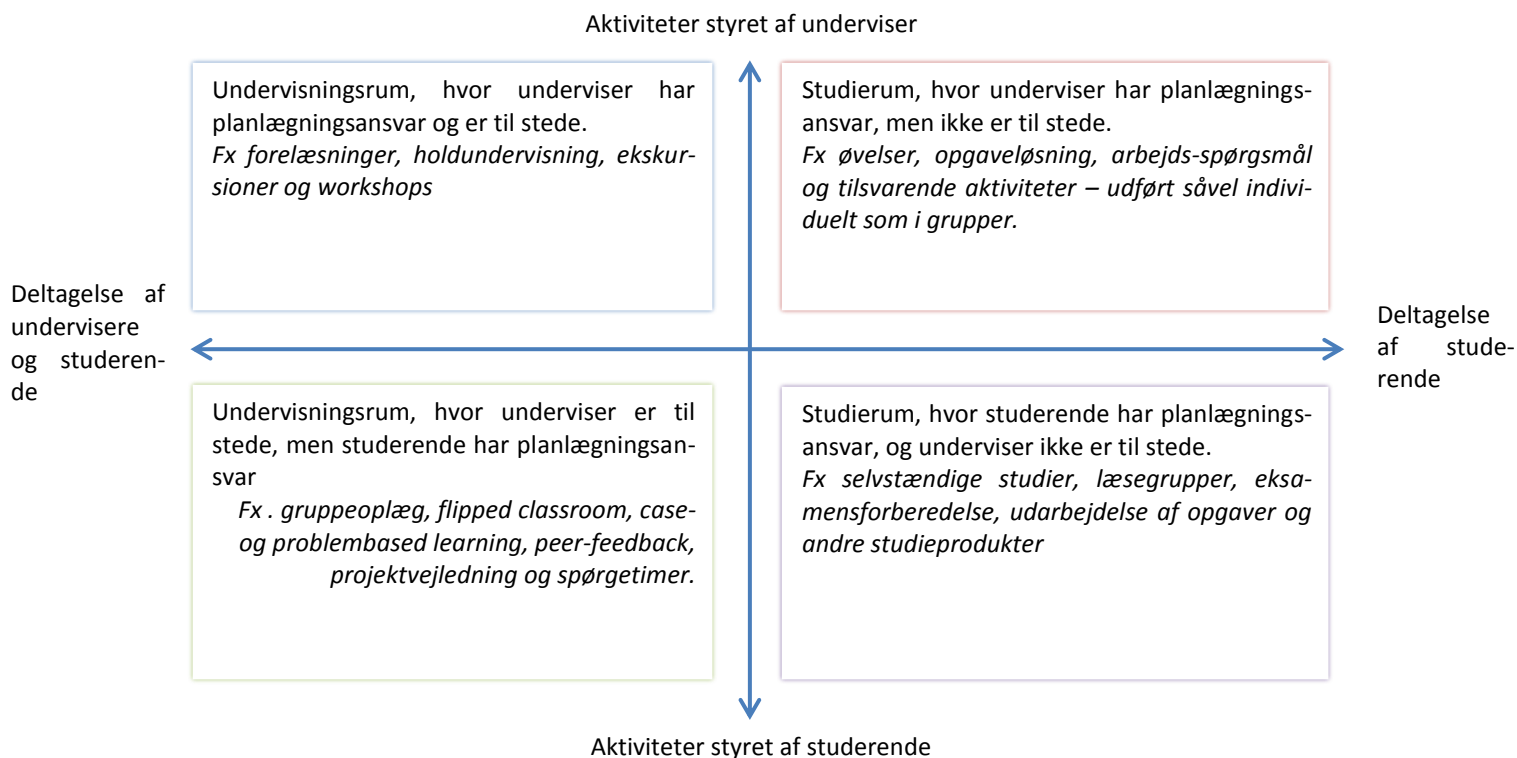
Aktiviteter styret af underviser

Undervisningsrum, hvor underviser har planlægningsansvar og er til stede.
*Fx forelæsninger, holdundervisning, ekskursioner og workshops*

Studierum, hvor underviser har planlægningsansvar, men ikke er til stede.
*Fx øvelser, opgaveløsning, arbejds-spørgsmål og tilsvarende aktiviteter – udført såvel individuelt som i grupper.*

Deltagelse af undervisere og studerende

Deltagelse af studerende

Undervisningsrum, hvor underviser er til stede, men studerende har planlægningsansvar
*Fx . gruppeoplæg, flipped classroom, case- og problembased learning, peer-feedback, projektvejledning og spørgetimer.*

Studierum, hvor studerende har planlægningsansvar, og underviser ikke er til stede.
*Fx selvstændige studier, læsegrupper, eksamensforberedelse, udarbejdelse af opgaver og andre studieprodukter*

Aktiviteter styret af studerende